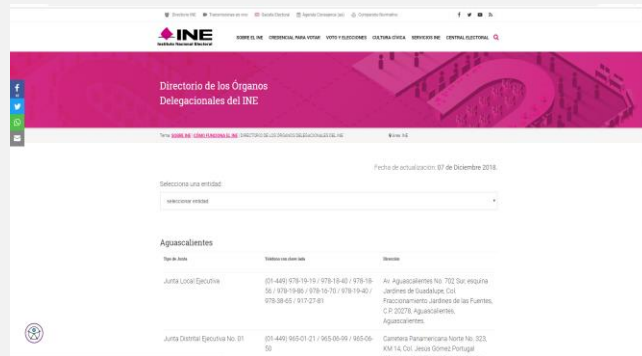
Directorio INE   Transmisiones en vivo   Gaceta Electoral   Agenda Consejeros   Compendio Normativo

INE
Instituto Nacional Electoral

SOBRE EL INE   CREDENCIAL PARA VOTAR   VOTO Y ELECCIONES   CULTURA CÍVICA   SERVICIOS INE   CENTRAL ELECTORAL

Directorio de los Órganos Delegacionales del INE

Tema: SOBRE INE / CÓMO FUNCIONA EL INE / DIRECTORIO DE LOS ÓRGANOS DELEGACIONALES DEL INE   Sitio: INE

Fecha de actualización: 07 de Diciembre 2018.

Selecciona una entidad:

seleccionar entidad

Aguascalientes

| Tipo de Junta | Teléfono con clave lada | Dirección |
|---|---|---|
| Junta Local Ejecutiva | (01-449) 978-19-19 / 978-19-40 / 978-19-56 / 978-19-86 / 978-16-70 / 978-19-40 / 978-38-65 / 917-27-81 | Av. Aguascalientes No. 702 Sur, esquina Jardines de Guadalupe, Col. Fraccionamiento Jardines de las Fuentes, C.P. 20278, Aguascalientes, Aguascalientes. |
| Junta Distrital Ejecutiva No. 01 | (01-449) 965-01-21 / 965-06-99 / 965-06-50 | Carretera Panamericana Norte No. 323, KM 14, Col. Jesus Gómez Portugal |